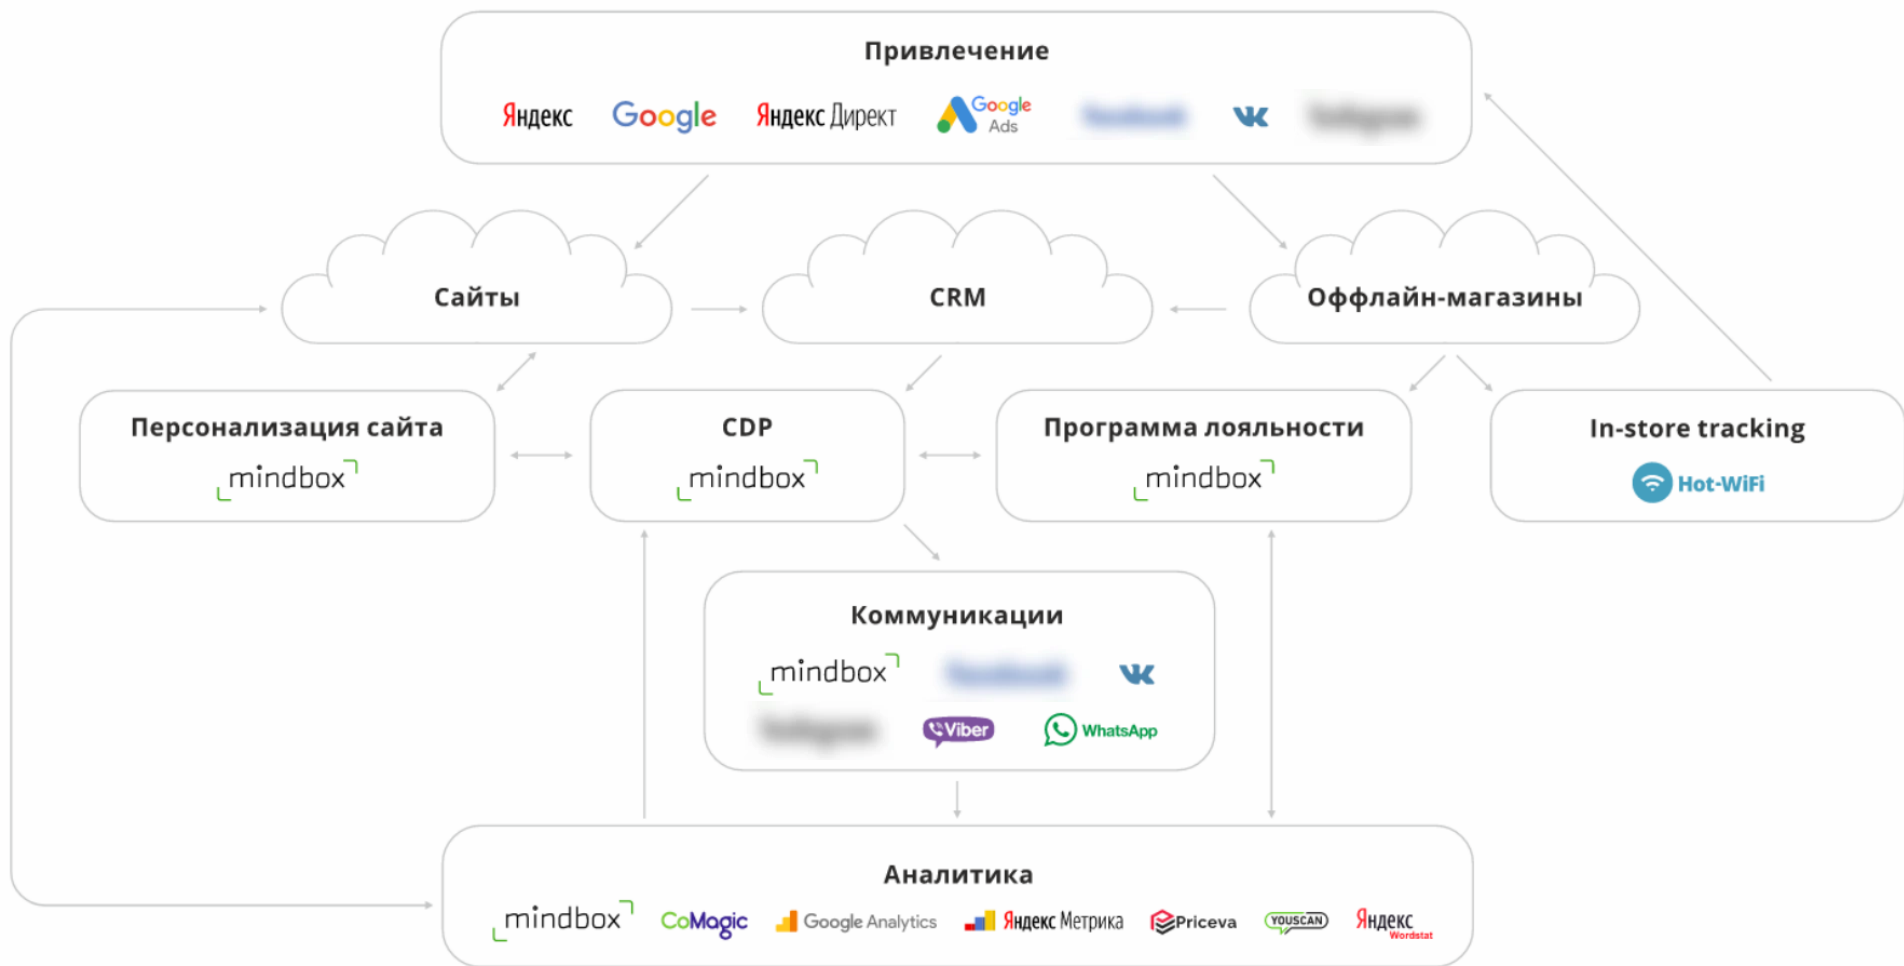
Привлечение

Яндекс Google Яндекс Директ Google Ads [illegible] ВК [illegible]

Сайты

CRM

Оффлайн-магазины

Персонализация сайта

mindbox

CDP

mindbox

Программа лояльности

mindbox

In-store tracking

Hot-WiFi

Коммуникации

mindbox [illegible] ВК

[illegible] Viber WhatsApp

Аналитика

mindbox CoMagic Google Analytics Яндекс Метрика Priceva YOUSCAN Яндекс Wordstat